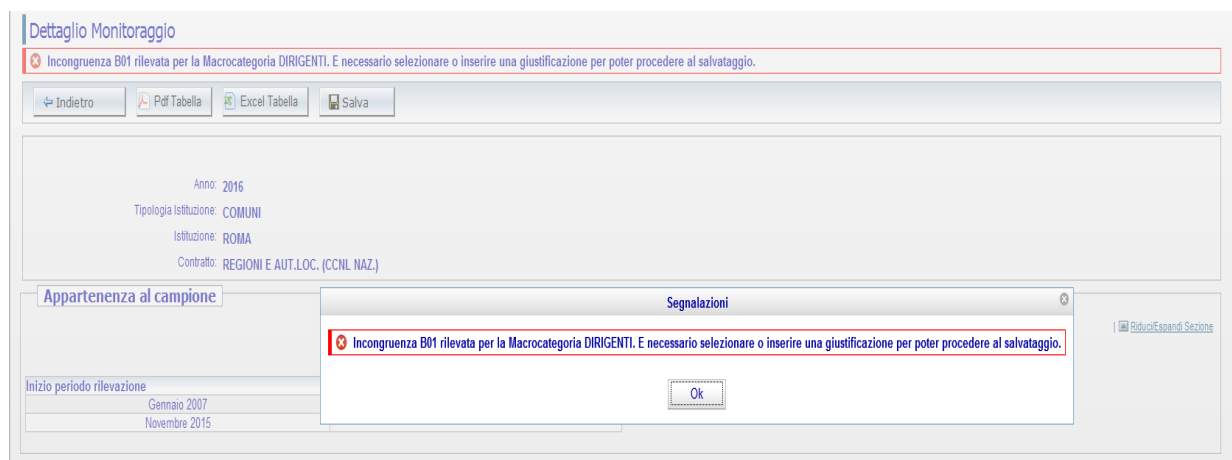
Dettaglio Monitoraggio

Incongruenza B01 rilevata per la Macrocategoria DIRIGENTI. E necessario selezionare o inserire una giustificazione per poter procedere al salvataggio.

Indietro
Pdf Tabella
Excel Tabella
Salva

Anno: 2016
Tipologia Istituzione: COMUNI
Istituzione: ROMA
Contratto: REGIONI E AUT.LOC. (CCNL NAZ.)

Appartenenza al campione

Riduci/Espandi Sezione

Inizio periodo rilevazione
Gennaio 2007
Novembre 2015

Segnalazioni

Incongruenza B01 rilevata per la Macrocategoria DIRIGENTI. E necessario selezionare o inserire una giustificazione per poter procedere al salvataggio.

Ok